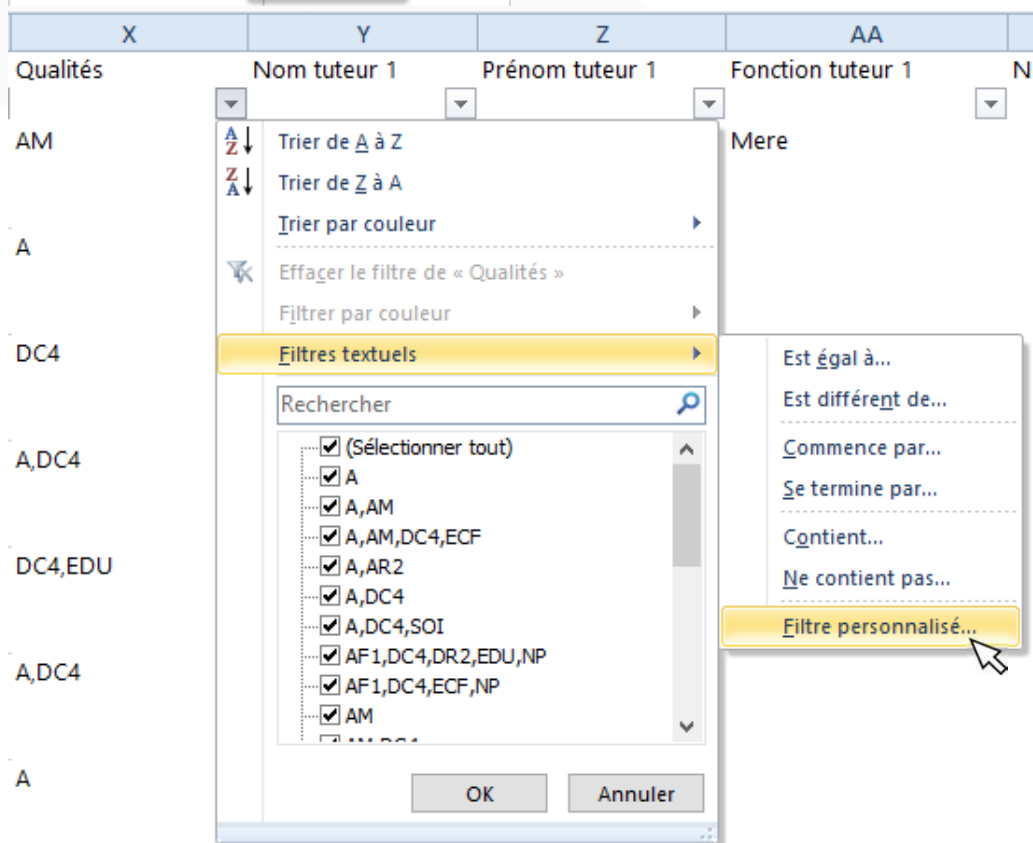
| X | Y | Z | AA | |
|---|---|---|---|---|
| Qualités | Nom tuteur 1 | Prénom tuteur 1 | Fonction tuteur 1 | N |
| AM | | | Mere | |
| A | | | | |
| DC4 | | | | |
| A,DC4 | | | | |
| DC4,EDU | | | | |
| A,DC4 | | | | |
| A | | | | |

Trier de A à Z
Trier de Z à A
Trier par couleur
Effacer le filtre de « Qualités »
Filtrer par couleur
Filtres textuels
Rechercher
(Sélectionner tout)
A
A,AM
A,AM,DC4,ECF
A,AR2
A,DC4
A,DC4,SOI
AF1,DC4,DR2,EDU,NP
AF1,DC4,ECF,NP
AM
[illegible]
OK
Annuler

Est égal à...
Est différent de...
Commence par...
Se termine par...
Contient...
Ne contient pas...
Filtre personnalisé...